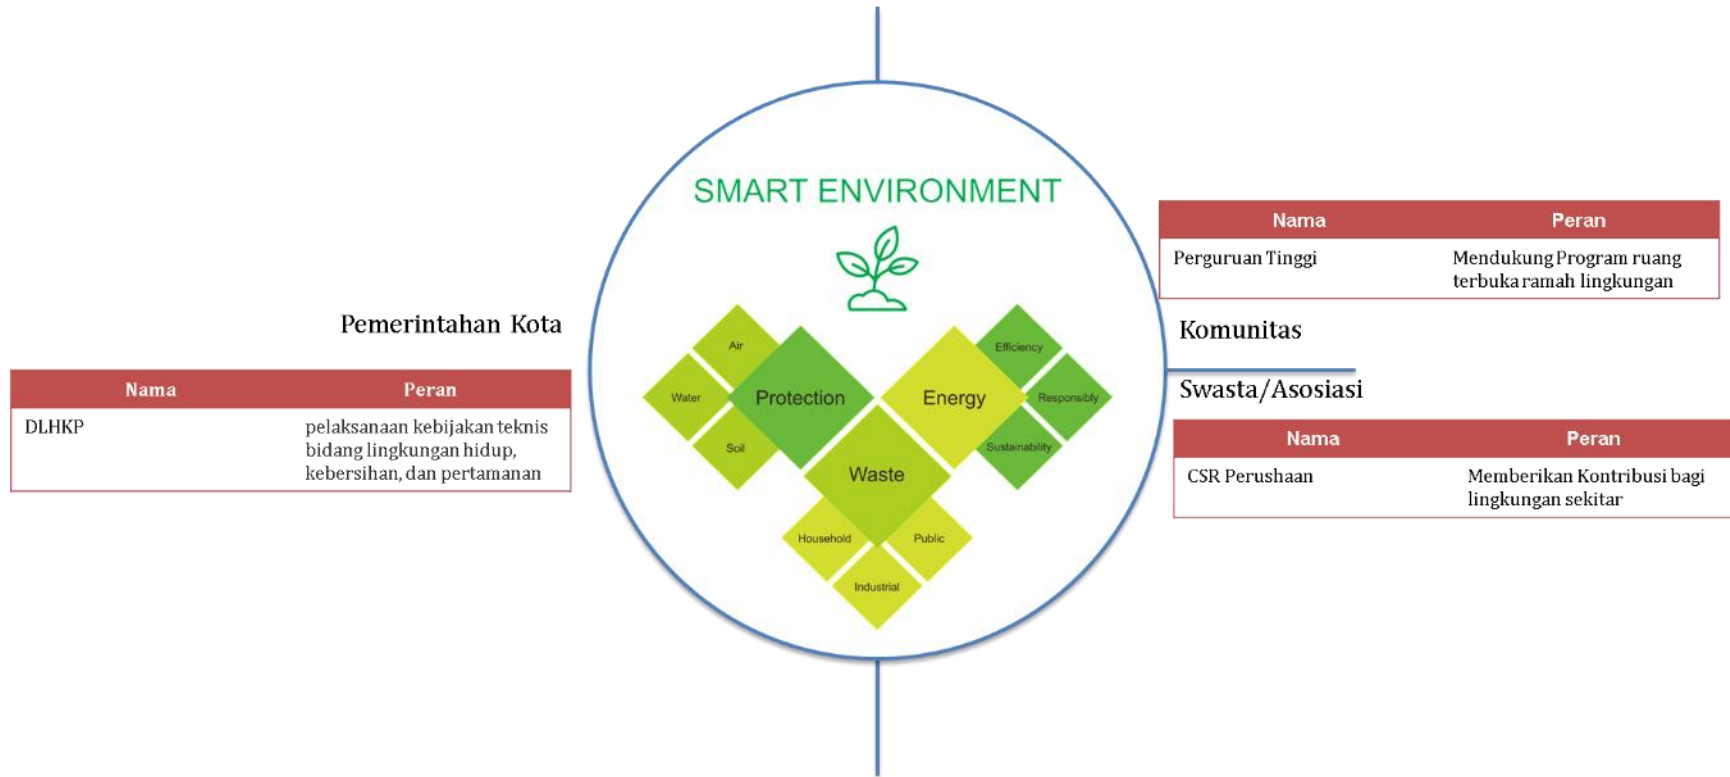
SMART ENVIRONMENT

Air
Water
Protection
Soil
Energy
Efficiency
Responsibly
Sustainability
Waste
Household
Public
Industrial

Pemerintahan Kota

| Nama | Peran |
|---|---|
| DLHKP | pelaksanaan kebijakan teknis bidang lingkungan hidup, kebersihan, dan pertamanan |

| Nama | Peran |
|---|---|
| Perguruan Tinggi | Mendukung Program ruang terbuka ramah lingkungan |

Komunitas

Swasta/Asosiasi

| Nama | Peran |
|---|---|
| CSR Perushaan | Memberikan Kontribusi bagi lingkungan sekitar |